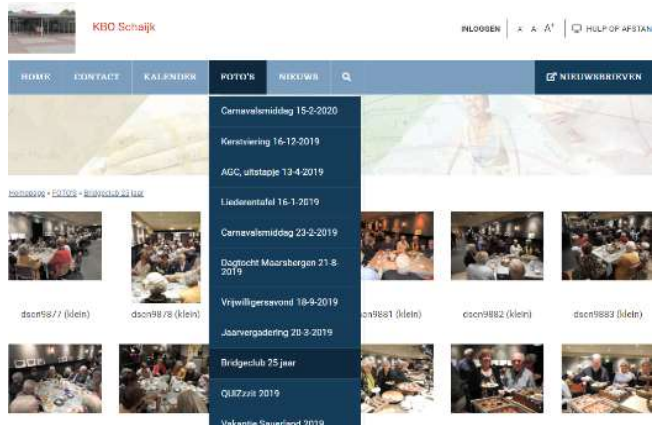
KBO Schaijk

INLOGGEN | A A A⁺ | HULP OP AFSTAN

HOME CONTACT KALENDER FOTO'S NIEUWS

NIEUWSBRIEVEN

Carnavalsmiddag 15-2-2020

Kerstviering 16-12-2019

AGC, uitstapje 13-4-2019

Liederentafel 16-1-2019

Carnavalsmiddag 23-2-2019

Dagtocht Maarsbergen 21-8-2019

Vrijwilligersavond 18-9-2019

Jaarvergadering 20-3-2019

Bridgeclub 25 jaar

QUIZzzit 2019

Vakantie Sauerland 2019

Homepage » FOTO'S » Bridgeclub 25 jaar

dscn9877 (klein)

dscn9878 (klein)

dscn9881 (klein)

dscn9882 (klein)

dscn9883 (klein)